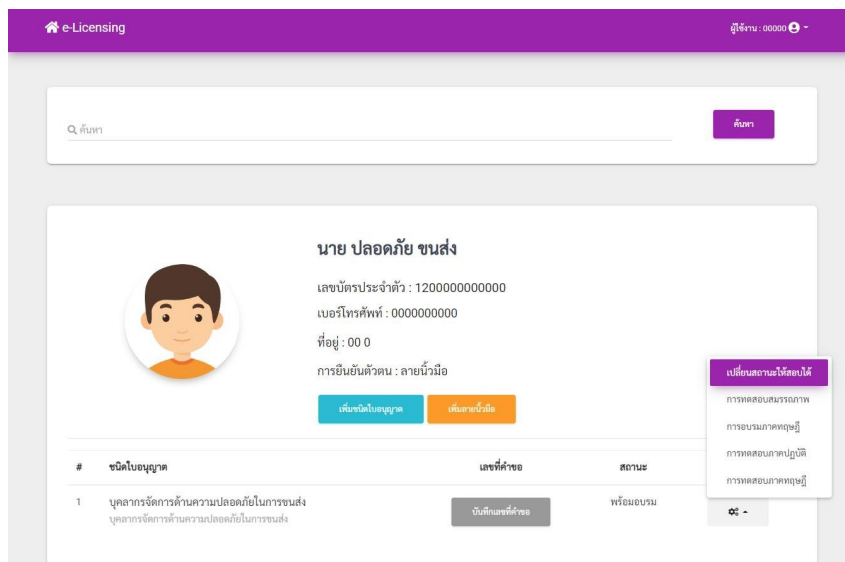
e-Licensing

ผู้ใช้งาน : 00000

ค้นหา

ค้นหา

นาย ปลอดภัย ขนส่ง

เลขบัตรประจำตัว : 1200000000000

เบอร์โทรศัพท์ : 0000000000

ที่อยู่ : 00 0

การยืนยันตัวตน : ลายนิ้วมือ

เพิ่มชนิดใบอนุญาต

เพิ่มลายนิ้วมือ

เปลี่ยนสถานะให้สอบได้

การทดสอบสมรรถภาพ

การอบรมภาคทฤษฎี

การทดสอบภาคปฏิบัติ

การทดสอบภาคทฤษฎี

| # | ชนิดใบอนุญาต | เลขที่คำขอ | สถานะ | |
|---|---|---|---|---|
| 1 | บุคลากรจัดการด้านความปลอดภัยในการขนส่ง<br>บุคลากรจัดการด้านความปลอดภัยในการขนส่ง | บันทึกเลขที่คำขอ | พร้อมอบรม | |